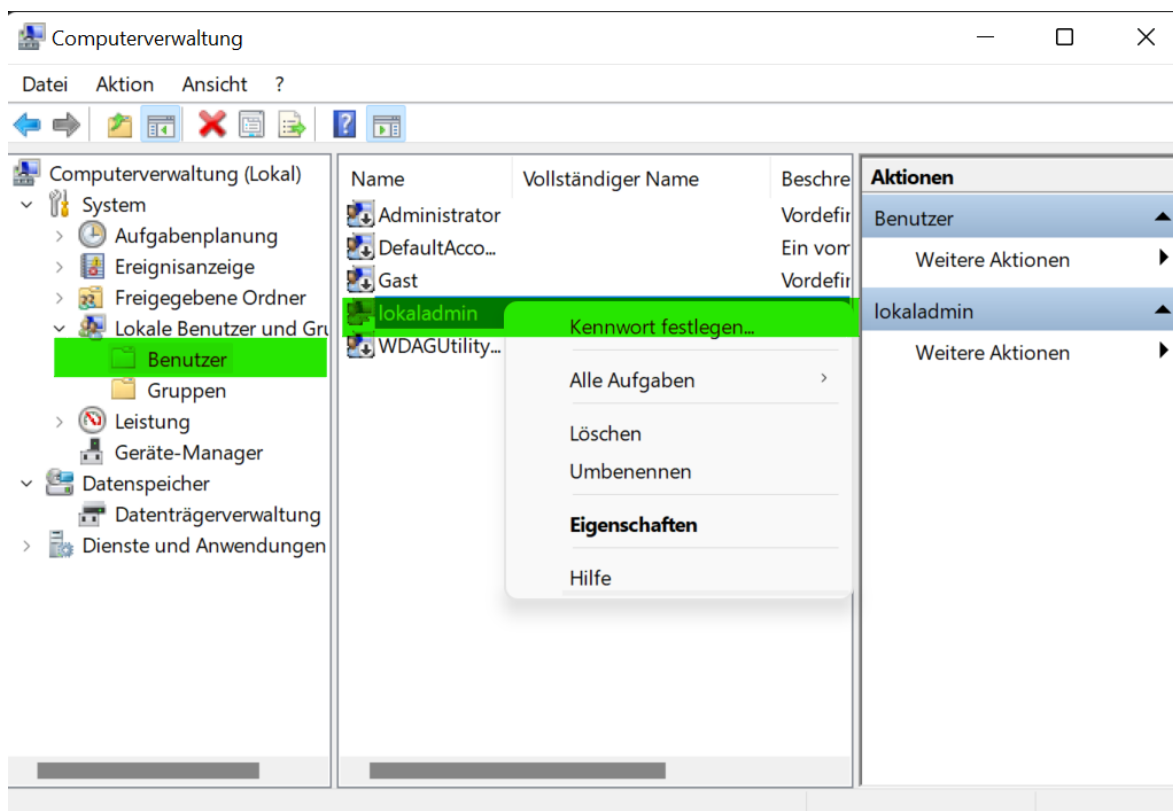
Computerverwaltung

Datei Aktion Ansicht ?

Computerverwaltung (Lokal)
System
Aufgabenplanung
Ereignisanzeige
Freigegebene Ordner
Lokale Benutzer und Gr
Benutzer
Gruppen
Leistung
Geräte-Manager
Datenspeicher
Datenträgerverwaltung
Dienste und Anwendungen

| Name | Vollständiger Name | Beschre |
|---|---|---|
| Administrator | | Vordefir |
| DefaultAcco... | | Ein vom |
| Gast | | Vordefir |
| lokaladmin | | |
| WDAGUtility... | | |

Kennwort festlegen...
Alle Aufgaben ›
Löschen
Umbenennen
Eigenschaften
Hilfe

Aktionen
Benutzer
Weitere Aktionen
lokaladmin
Weitere Aktionen